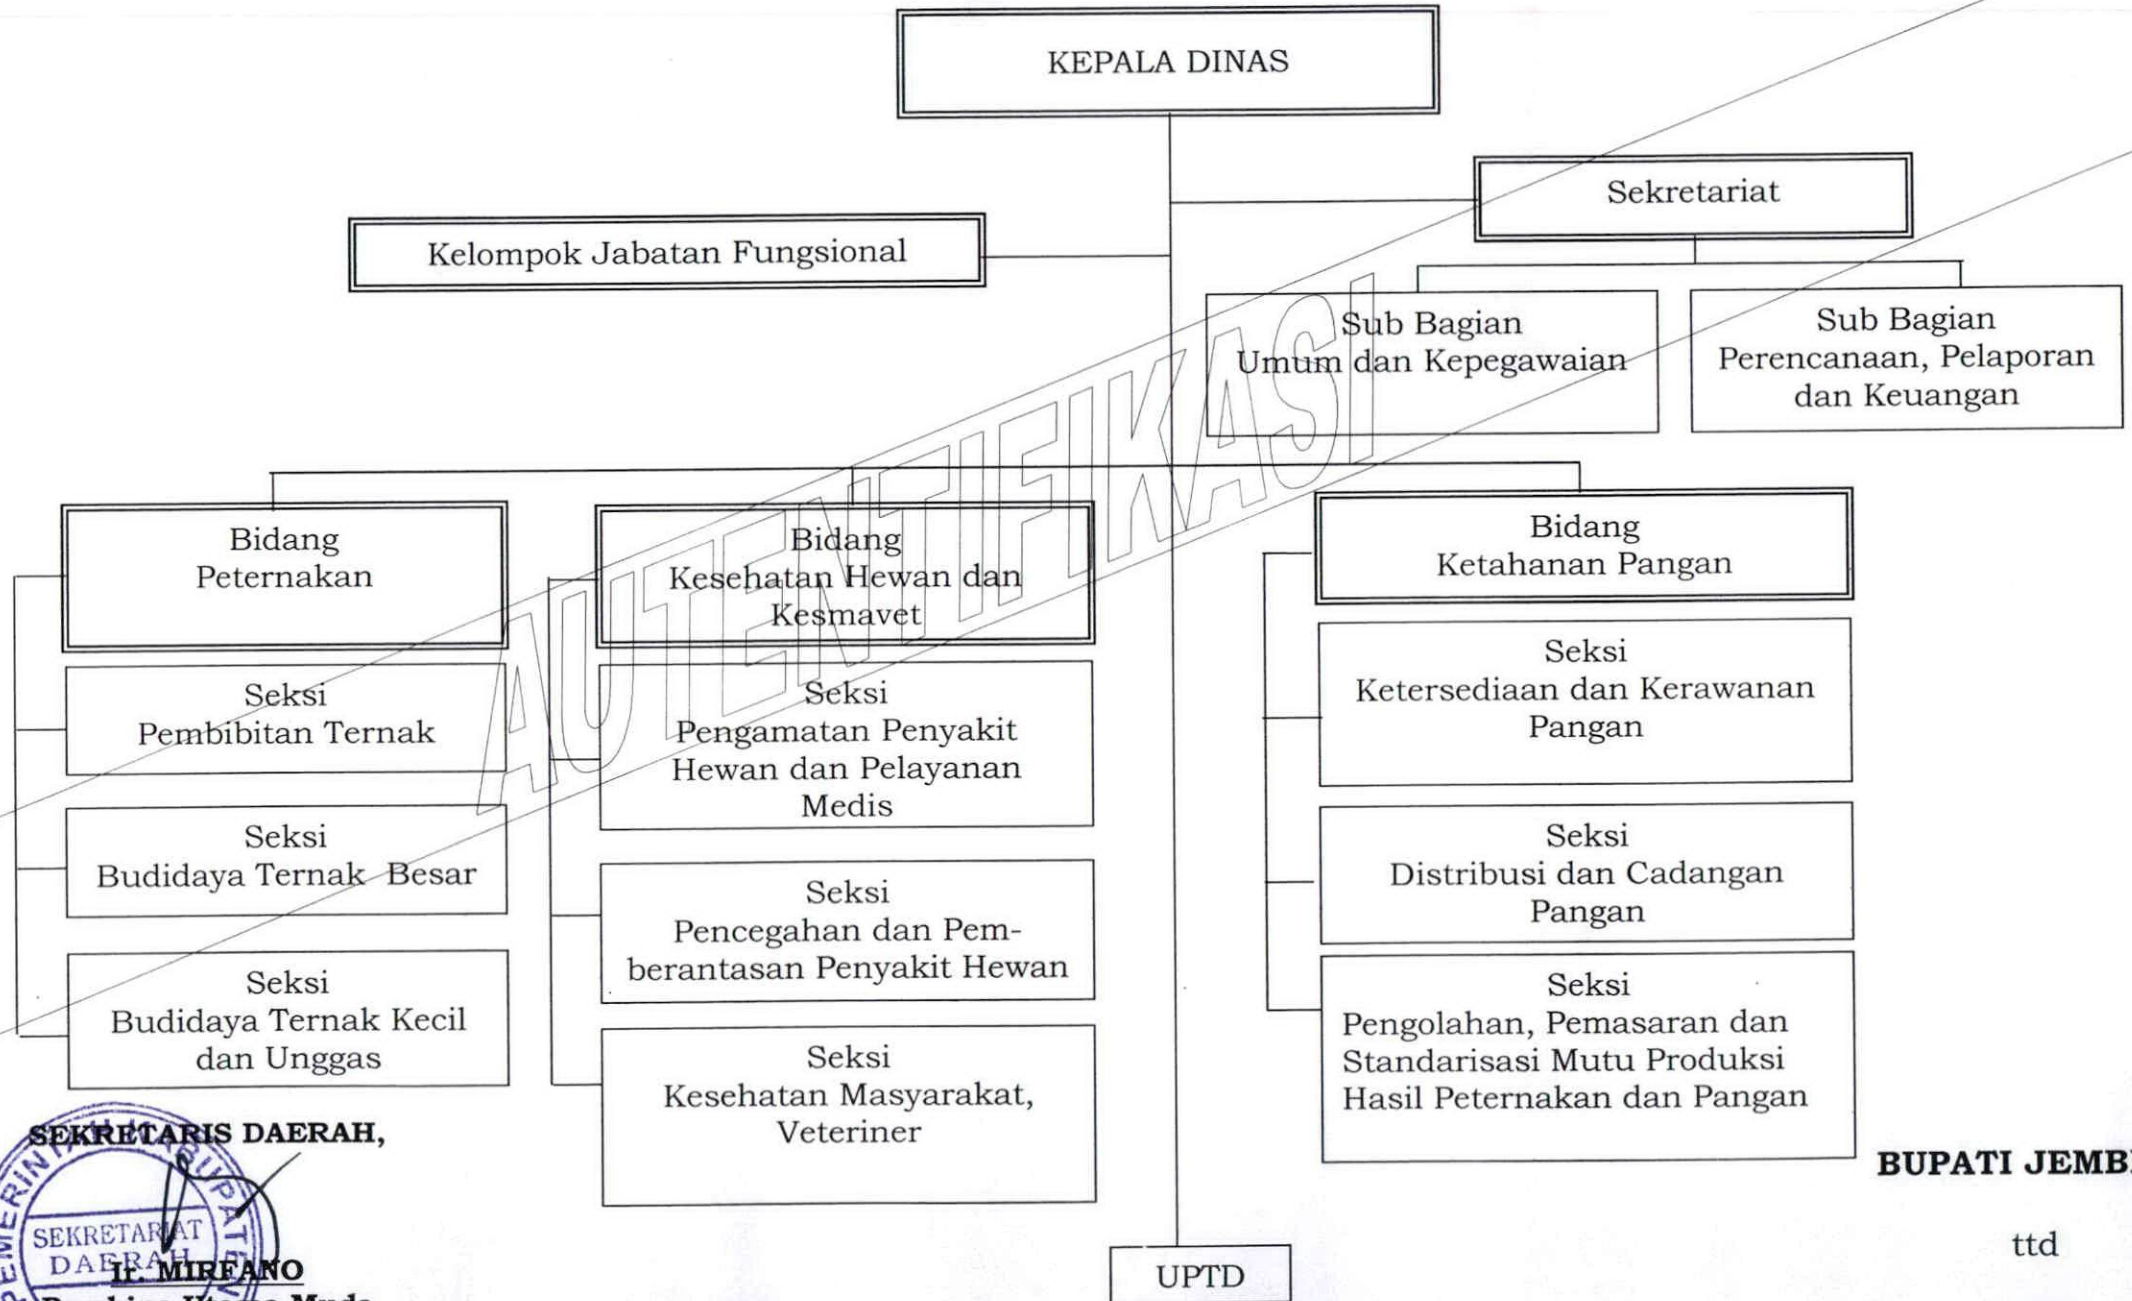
KEPALA DINAS

Sekretariat

Kelompok Jabatan Fungsional

Sub Bagian Umum dan Kepegawaian

Sub Bagian Perencanaan, Pelaporan dan Keuangan

AUTENTIFIKASI

Bidang Peternakan

Bidang Kesehatan Hewan dan Kesmavet

Bidang Ketahanan Pangan

Seksi Pembibitan Ternak

Seksi Pengamatan Penyakit Hewan dan Pelayanan Medis

Seksi Ketersediaan dan Kerawanan Pangan

Seksi Budidaya Ternak Besar

Seksi Pencegahan dan Pemberantasan Penyakit Hewan

Seksi Distribusi dan Cadangan Pangan

Seksi Budidaya Ternak Kecil dan Unggas

Seksi Kesehatan Masyarakat, Veteriner

Seksi Pengolahan, Pemasaran dan Standarisasi Mutu Produksi Hasil Peternakan dan Pangan

SEKRETARIS DAERAH,

PEMERINTAH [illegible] BUPATI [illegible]
SEKRETARIAT DAERAH

Ir. MIRFANO

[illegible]

UPTD

BUPATI JEMB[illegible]

ttd